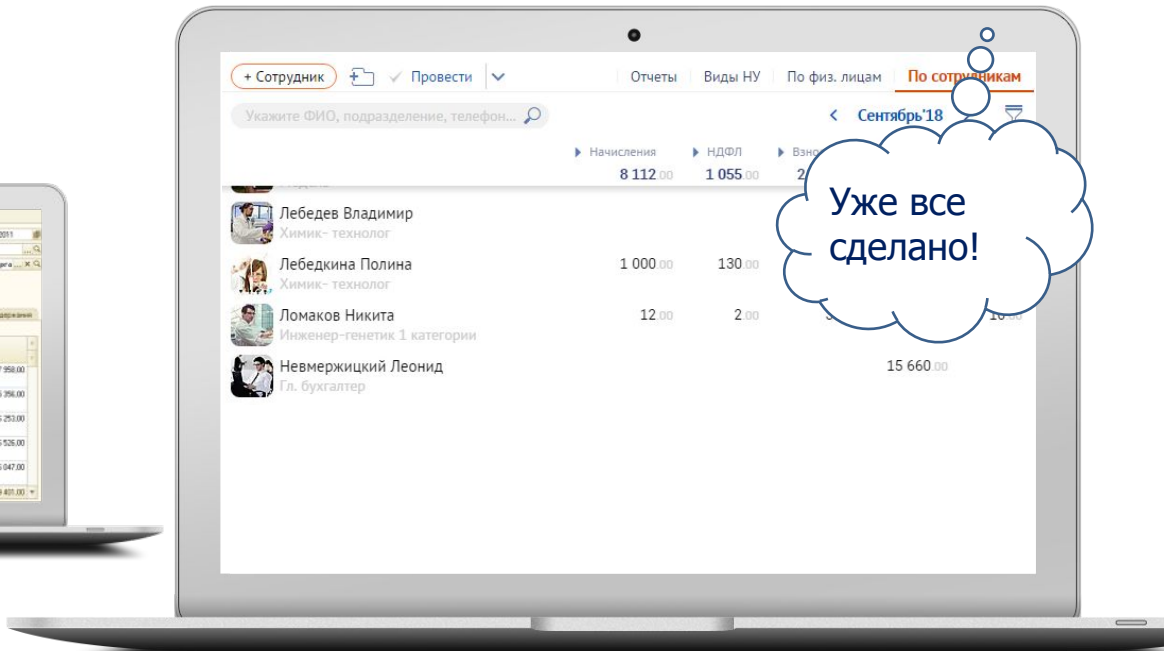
+ Сотрудник
Провести
Отчеты | Виды НУ | По физ. лицам | По сотрудникам

Укажите ФИО, подразделение, телефон...
Сентябрь'18

Начисления 8 112.00
НДФЛ 1 055.00
Взно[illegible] 2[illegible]

Лебедев Владимир
Химик- технолог

Лебедкина Полина
Химик- технолог
1 000.00 130.00

Ломаков Никита
Инженер-генетик 1 категории
12.00 2.00 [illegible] 10.00

Невмержицкий Леонид
Гл. бухгалтер
15 660.00

Уже все сделано!